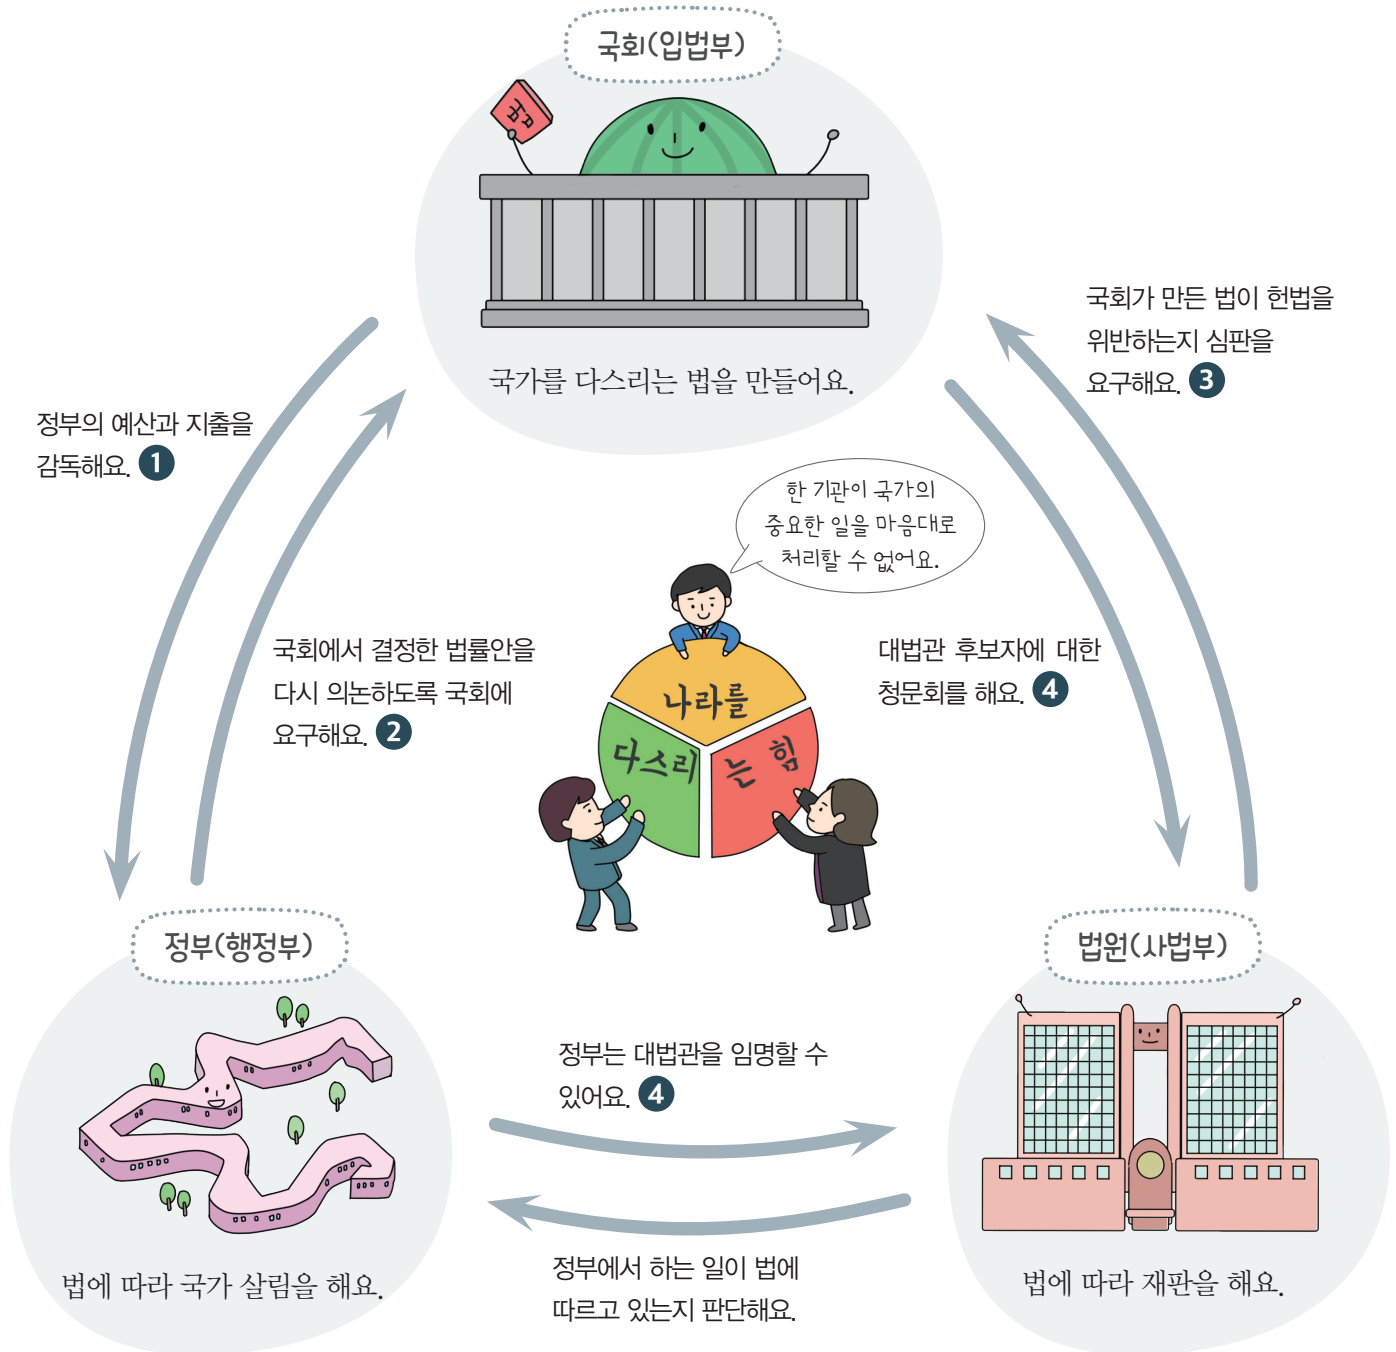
국회(입법부)

국가를 다스리는 법을 만들어요.

국회가 만든 법이 헌법을 위반하는지 심판을 요구해요. 3

정부의 예산과 지출을 감독해요. 1

한 기관이 국가의 중요한 일을 마음대로 처리할 수 없어요.

국회에서 결정한 법률안을 다시 의논하도록 국회에 요구해요. 2

대법관 후보자에 대한 청문회를 해요. 4

나라를 다스리는 힘

정부(행정부)

법원(사법부)

정부는 대법관을 임명할 수 있어요. 4

법에 따라 국가 살림을 해요.

정부에서 하는 일이 법에 따르고 있는지 판단해요.

법에 따라 재판을 해요.